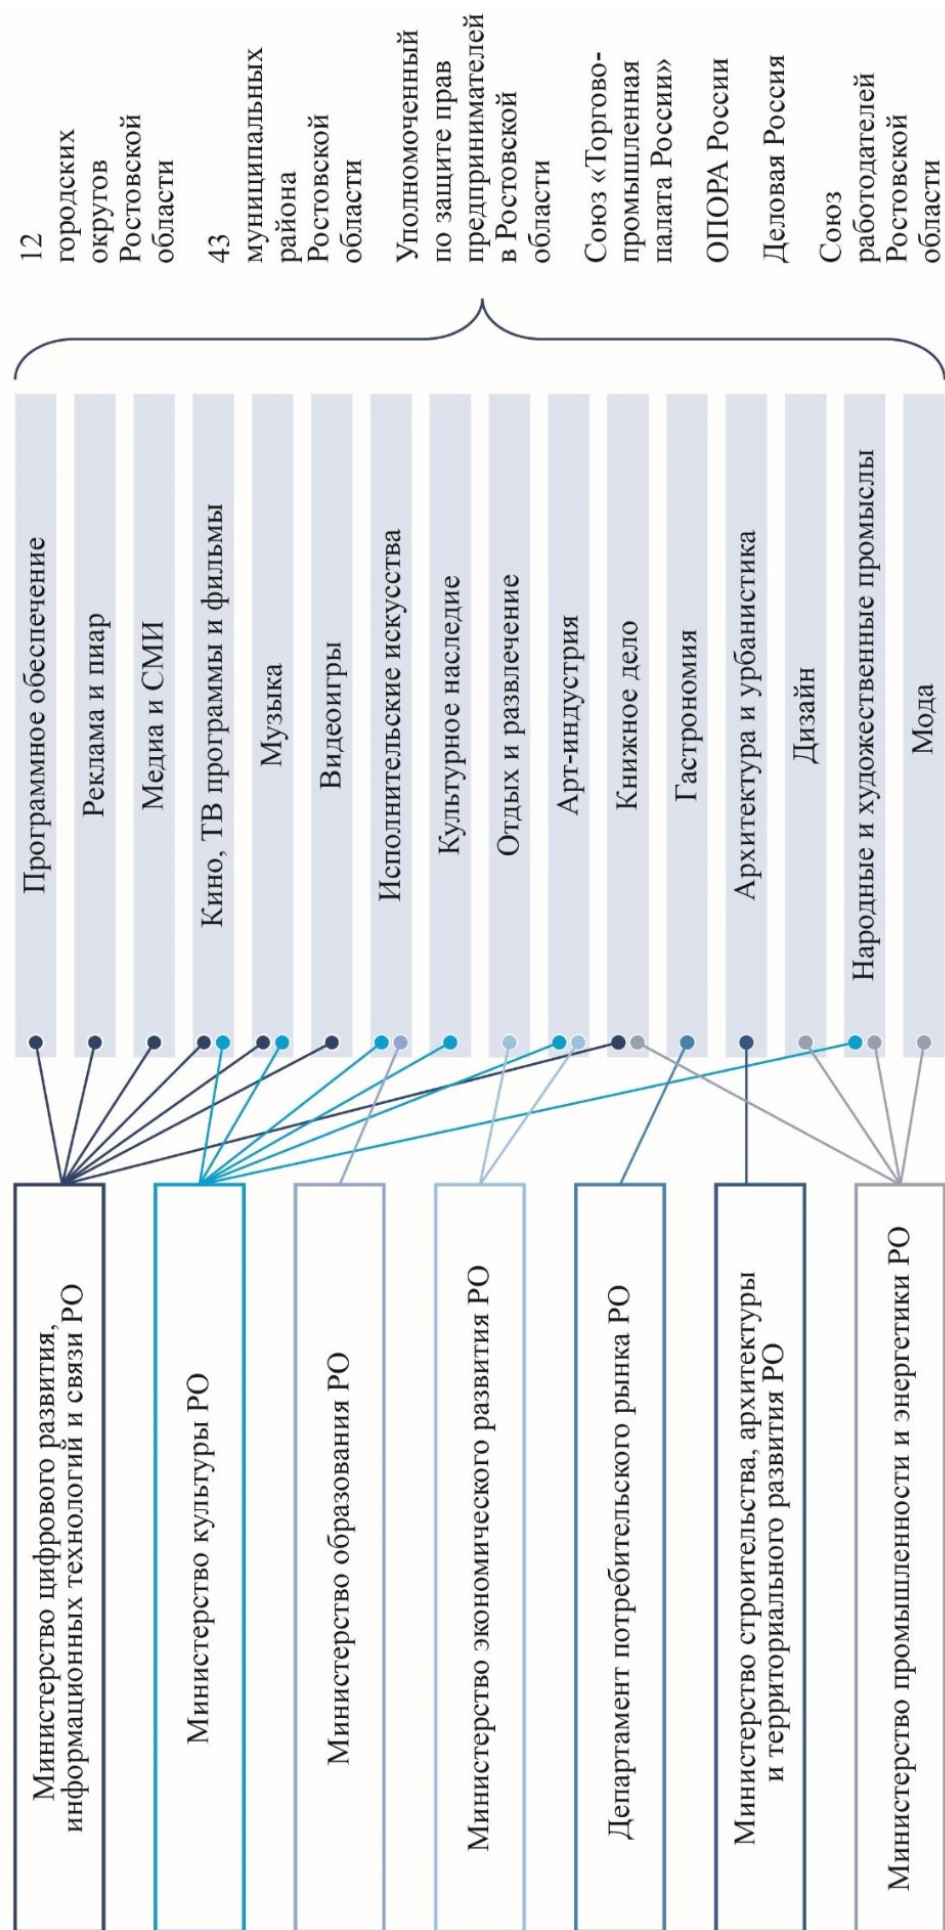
Министерство цифрового развития, информационных технологий и связи РО

Министерство культуры РО

Министерство образования РО

Министерство экономического развития РО

Департамент потребительского рынка РО

Министерство строительства, архитектуры и территориального развития РО

Министерство промышленности и энергетики РО

Программное обеспечение

Реклама и пиар

Медиа и СМИ

Кино, ТВ программы и фильмы

Музыка

Видеоигры

Исполнительские искусства

Культурное наследие

Отдых и развлечение

Арт-индустрия

Книжное дело

Гастрономия

Архитектура и урбанистика

Дизайн

Народные и художественные промыслы

Мода

12 городских округов Ростовской области

43 муниципальных района Ростовской области

Уполномоченный по защите прав предпринимателей в Ростовской области

Союз «Торгово-промышленная палата России»

ОПОРА России

Деловая Россия

Союз работодателей Ростовской области